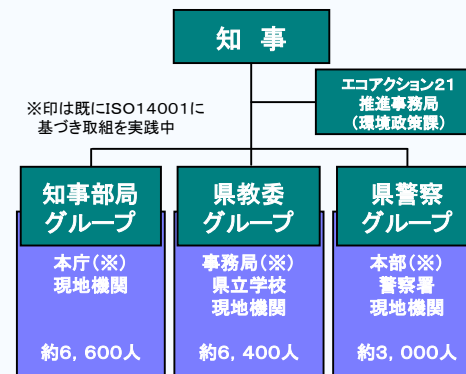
知　事

エコアクション21
推進事務局
（環境政策課）

※印は既にISO14001に
基づき取組を実践中

知事部局
グループ

本庁（※）
現地機関

約6，600人

県教委
グループ

事務局（※）
県立学校
現地機関

約6，400人

県警察
グループ

本部（※）
警察署
現地機関

約3，000人